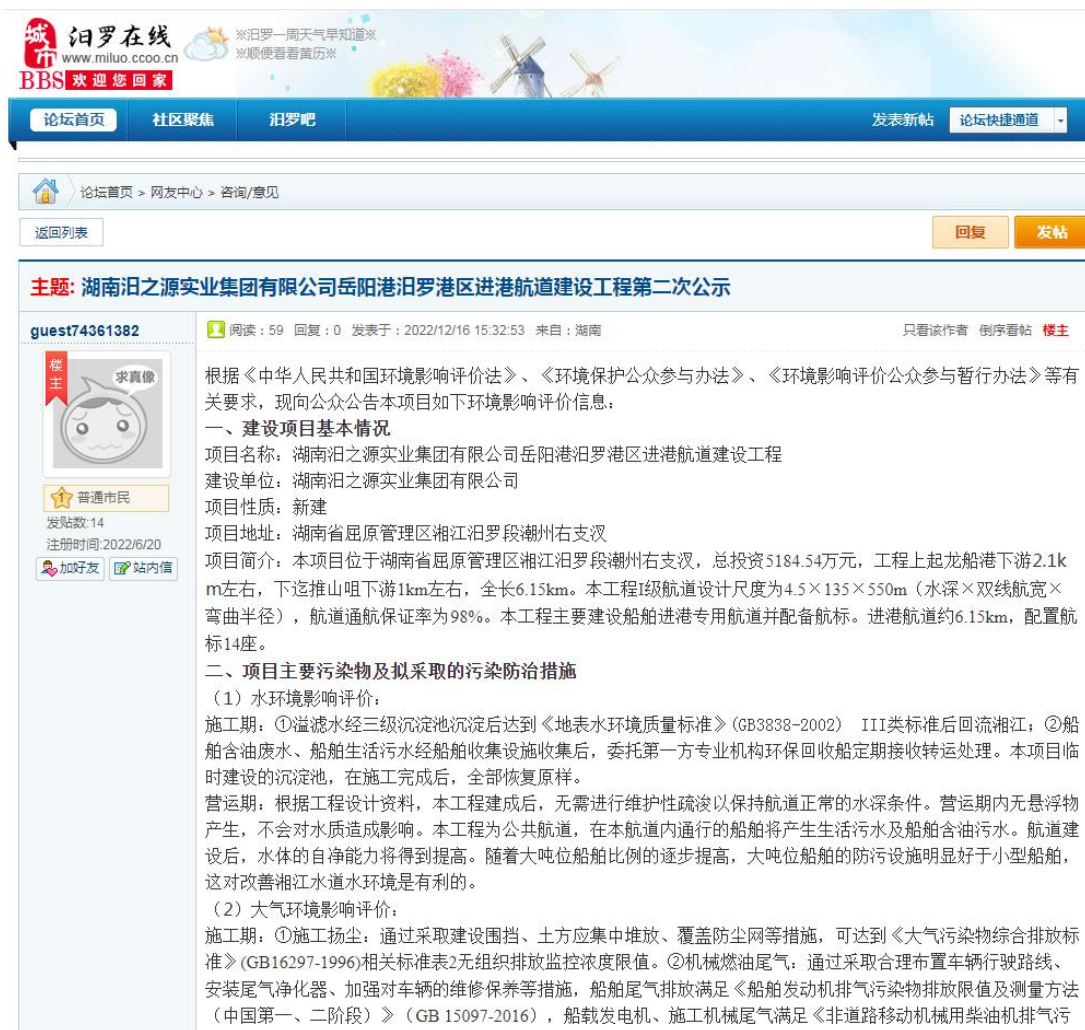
城市 汨罗在线 www.miluo.ccoo.cn
BBS 欢迎您回家
※汨罗一周天气早知道※
※顺便看看黄历※

论坛首页 社区聚焦 汨罗吧 发表新帖 论坛快捷通道

论坛首页 > 网友中心 > 咨询/意见

返回列表 回复 发帖

主题: 湖南汨之源实业集团有限公司岳阳港汨罗港区进港航道建设工程第二次公示

guest74361382
楼主
求真像
1 普通市民
发贴数:14
注册时间:2022/6/20
加好友 站内信

阅读：59 回复：0 发表于：2022/12/16 15:32:53 来自：湖南
只看该作者 倒序看帖 楼主

根据《中华人民共和国环境影响评价法》、《环境保护公众参与办法》、《环境影响评价公众参与暂行办法》等有关要求，现向公众公告本项目如下环境影响评价信息：
一、建设项目基本情况
项目名称：湖南汨之源实业集团有限公司岳阳港汨罗港区进港航道建设工程
建设单位：湖南汨之源实业集团有限公司
项目性质：新建
项目地址：湖南省屈原管理区湘江汨罗段潮州右支汊
项目简介：本项目位于湖南省屈原管理区湘江汨罗段潮州右支汊，总投资5184.54万元，工程上起龙船港下游2.1km左右，下迄推山咀下游1km左右，全长6.15km。本工程I级航道设计尺度为4.5×135×550m（水深×双线航宽×弯曲半径），航道通航保证率为98%。本工程主要建设船舶进港专用航道并配备航标。进港航道约6.15km，配置航标14座。
二、项目主要污染物及拟采取的污染防治措施
（1）水环境影响评价：
施工期：①溢滤水经三级沉淀池沉淀后达到《地表水环境质量标准》(GB3838-2002) III类标准后回流湘江；②船舶含油废水、船舶生活污水经船舶收集设施收集后，委托第一方专业机构环保回收船定期接收转运处理。本项目临时建设的沉淀池，在施工完成后，全部恢复原样。
营运期：根据工程设计资料，本工程建成后，无需进行维护性疏浚以保持航道正常的水深条件。营运期内无悬浮物产生，不会对水质造成影响。本工程为公共航道，在本航道内通行的船舶将产生生活污水及船舶含油污水。航道建设后，水体的自净能力将得到提高。随着大吨位船舶比例的逐步提高，大吨位船舶的防污设施明显好于小型船舶，这对改善湘江水道水环境是有利的。
（2）大气环境影响评价：
施工期：①施工扬尘：通过采取建设围挡、土方应集中堆放、覆盖防尘网等措施，可达到《大气污染物综合排放标准》(GB16297-1996)相关标准表2无组织排放监控浓度限值。②机械燃油尾气：通过采取合理布置车辆行驶路线、安装尾气净化器、加强对车辆的维修保养等措施，船舶尾气排放满足《船舶发动机排气污染物排放限值及测量方法（中国第一、二阶段）》（GB 15097-2016），船载发电机、施工机械尾气满足《非道路移动机械用柴油机排气污